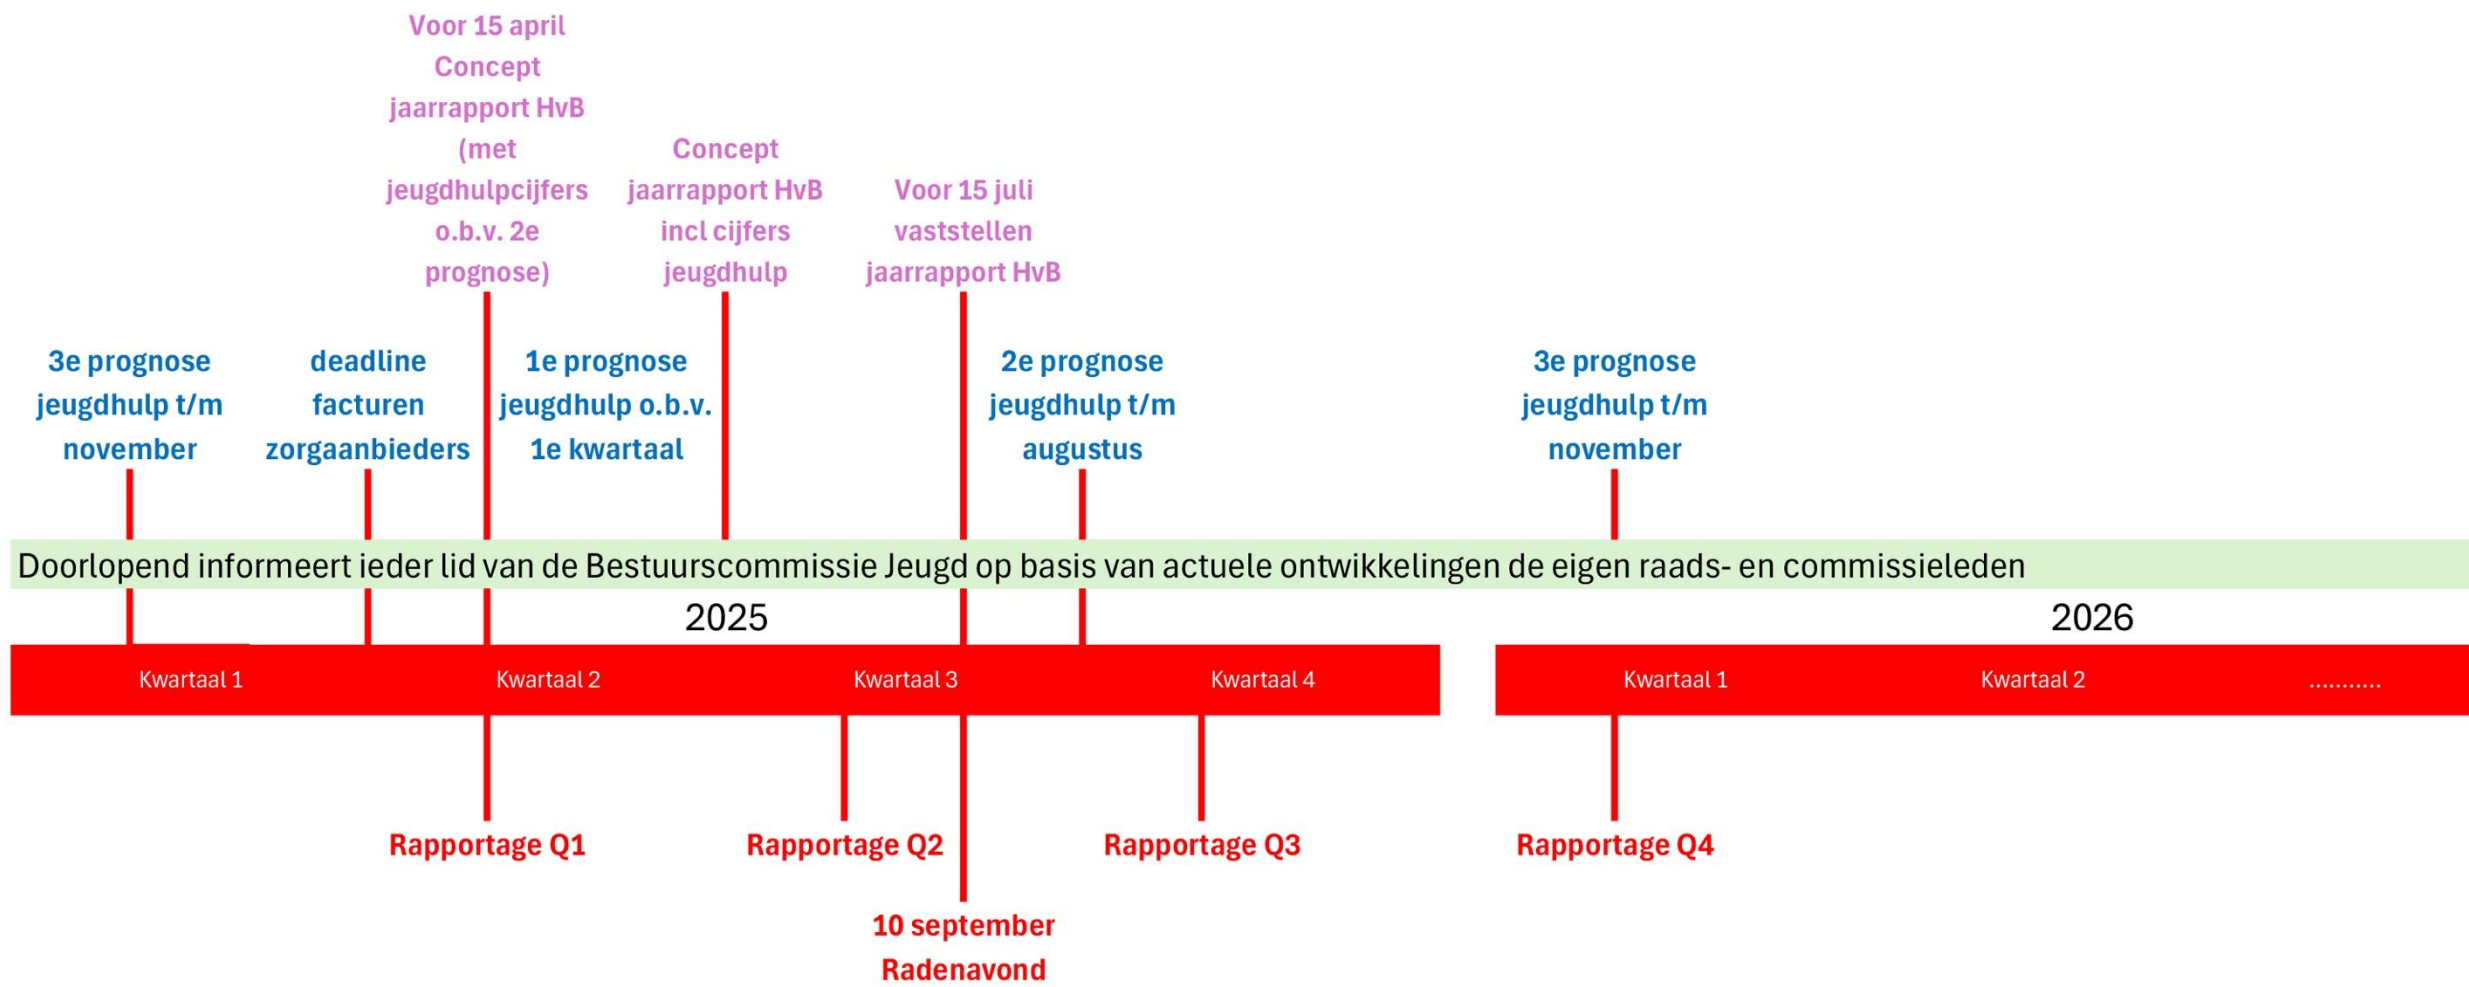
Voor 15 april Concept jaarrapport HvB (met jeugdhulpcijfers o.b.v. 2e prognose)

Concept jaarrapport HvB incl cijfers jeugdhulp

Voor 15 juli vaststellen jaarrapport HvB

3e prognose jeugdhulp t/m november

deadline facturen zorgaanbieders

1e prognose jeugdhulp o.b.v. 1e kwartaal

2e prognose jeugdhulp t/m augustus

3e prognose jeugdhulp t/m november

Doorlopend informeert ieder lid van de Bestuurscommissie Jeugd op basis van actuele ontwikkelingen de eigen raads- en commissieleden

2025

2026

Kwartaal 1

Kwartaal 2

Kwartaal 3

Kwartaal 4

Kwartaal 1

Kwartaal 2

..........

Rapportage Q1

Rapportage Q2

Rapportage Q3

Rapportage Q4

10 september Radenavond